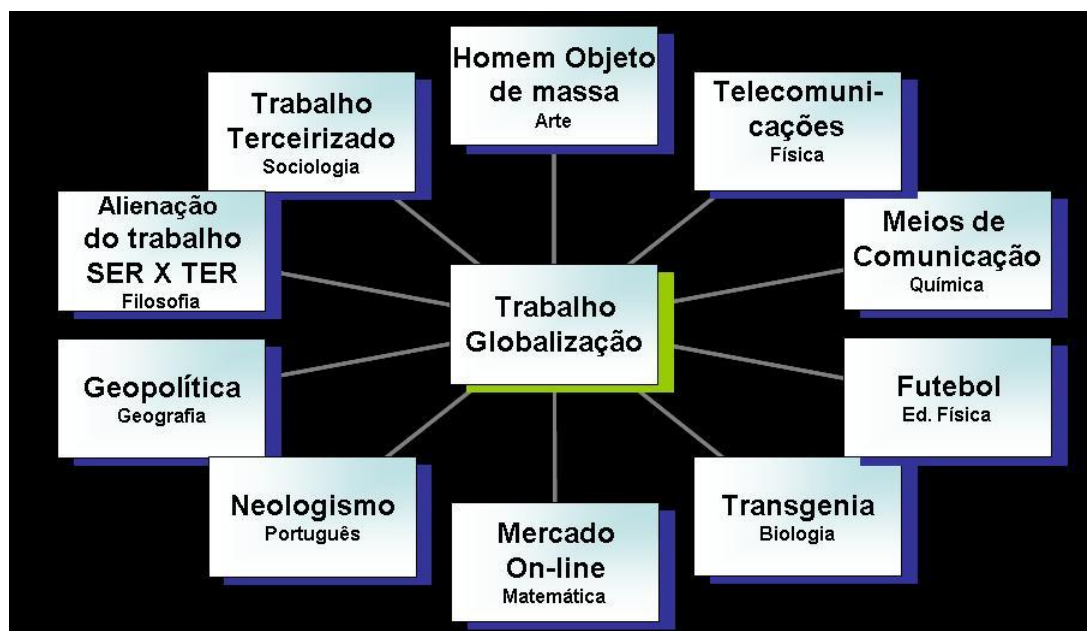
Homem Objeto de massa
Arte

Trabalho Terceirizado
Sociologia

Telecomunicações
Física

Alienação do trabalho SER X TER
Filosofia

Trabalho Globalização

Meios de Comunicação
Química

Geopolítica
Geografia

Futebol
Ed. Física

Neologismo
Português

Mercado On-line
Matemática

Transgenia
Biologia